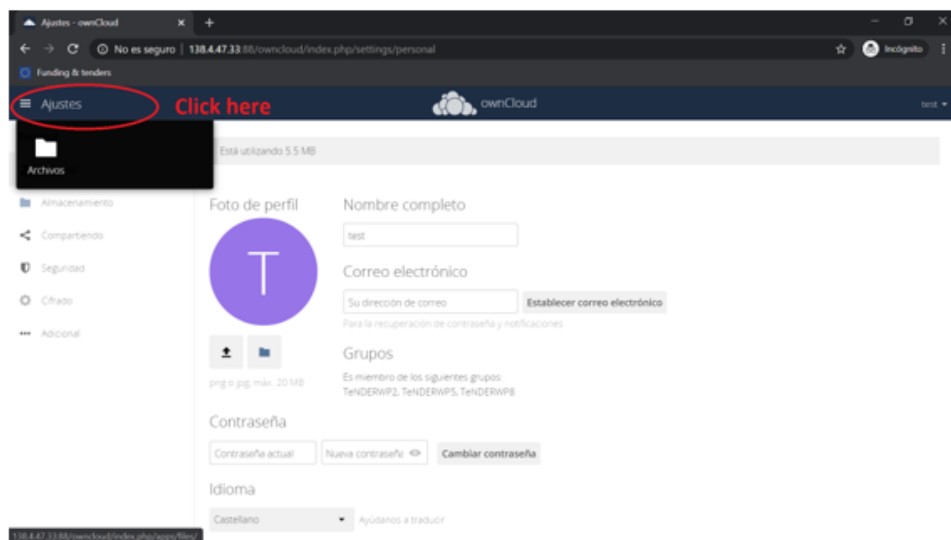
Ajustes - ownCloud
No es seguro | 138.4.47.33:88/owncloud/index.php/settings/personal
Incógnito
Funding & tenders
Ajustes
Click here
ownCloud
test
Archivos
Está utilizando 5.5 MB
Almacenamiento
Compartiendo
Seguridad
Cifrado
Adicional
Foto de perfil
T
png o jpg, máx. 20 MB
Nombre completo
test
Correo electrónico
Su dirección de correo
Establecer correo electrónico
Para la recuperación de contraseña y notificaciones
Grupos
Es miembro de los siguientes grupos:
TeNDERWP2, TeNDERWP5, TeNDERWP8
Contraseña
Contraseña actual
Nueva contraseña
Cambiar contraseña
Idioma
Castellano
Ayúdanos a traducir
138.4.47.33:88/owncloud/index.php/apps/files/